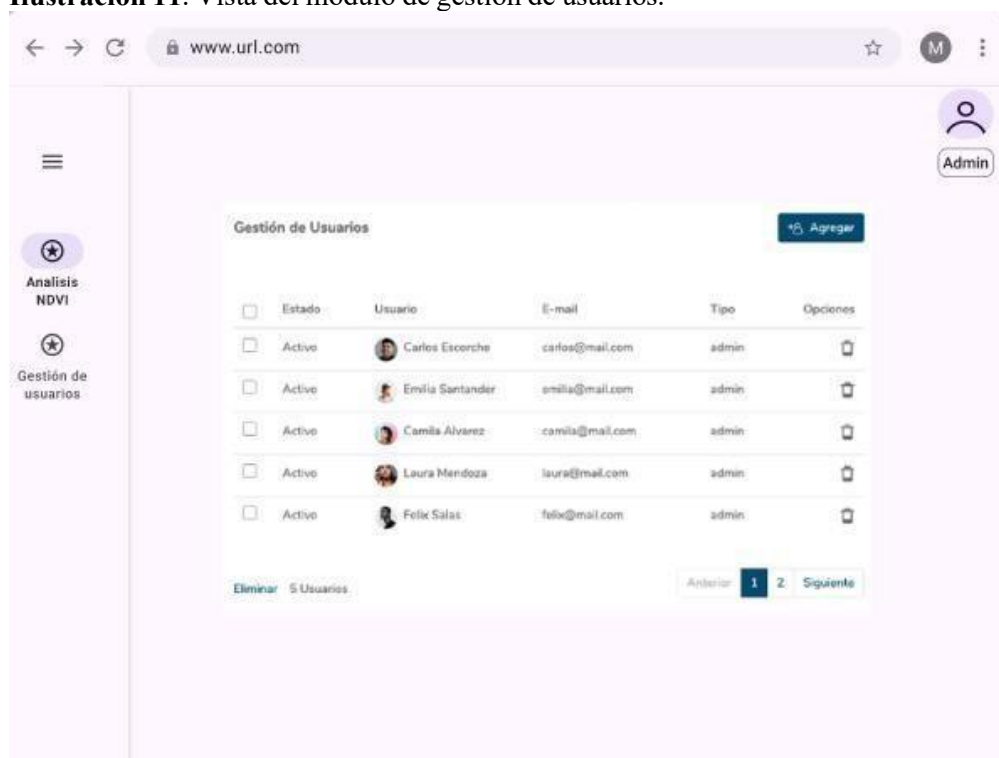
**Ilustración 11**: Vista del módulo de gestión de usuarios.

www.url.com

M

Admin

Analisis NDVI

Gestión de usuarios

Gestión de Usuarios

Agregar

| Estado | Usuario | E-mail | Tipo | Opciones |
|---|---|---|---|---|
| Activo | Carlos Escorche | carlos@mail.com | admin | |
| Activo | Emilia Santander | emilia@mail.com | admin | |
| Activo | Camila Alvarez | camila@mail.com | admin | |
| Activo | Laura Mendoza | laura@mail.com | admin | |
| Activo | Felix Salas | felix@mail.com | admin | |

Eliminar 5 Usuarios

Anterior 1 2 Siguiente